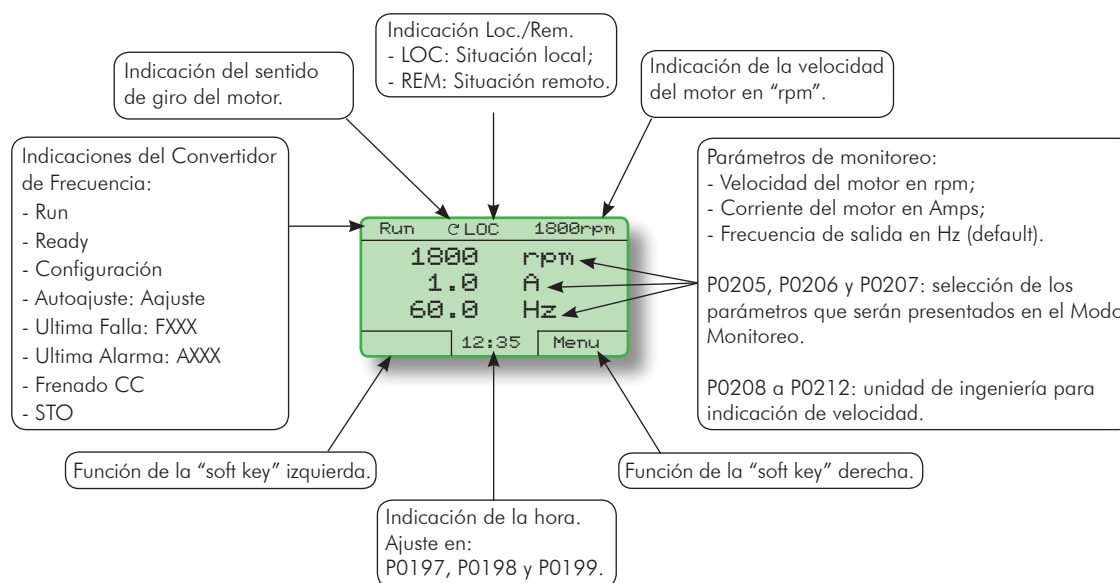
Indicación Loc./Rem.
- LOC: Situación local;
- REM: Situación remoto.

Indicación del sentido de giro del motor.

Indicación de la velocidad del motor en "rpm".

Indicaciones del Convertidor de Frecuencia:
- Run
- Ready
- Configuración
- Autoajuste: Aajuste
- Ultima Falla: FXXX
- Ultima Alarma: AXXX
- Frenado CC
- STO

Run C LOC 1800rpm
1800 rpm
1.0 A
60.0 Hz
12:35 Menu

Parámetros de monitoreo:
- Velocidad del motor en rpm;
- Corriente del motor en Amps;
- Frecuencia de salida en Hz (default).

P0205, P0206 y P0207: selección de los parámetros que serán presentados en el Modo Monitoreo.

P0208 a P0212: unidad de ingeniería para indicación de velocidad.

Función de la "soft key" izquierda.

Función de la "soft key" derecha.

Indicación de la hora.
Ajuste en:
P0197, P0198 y P0199.